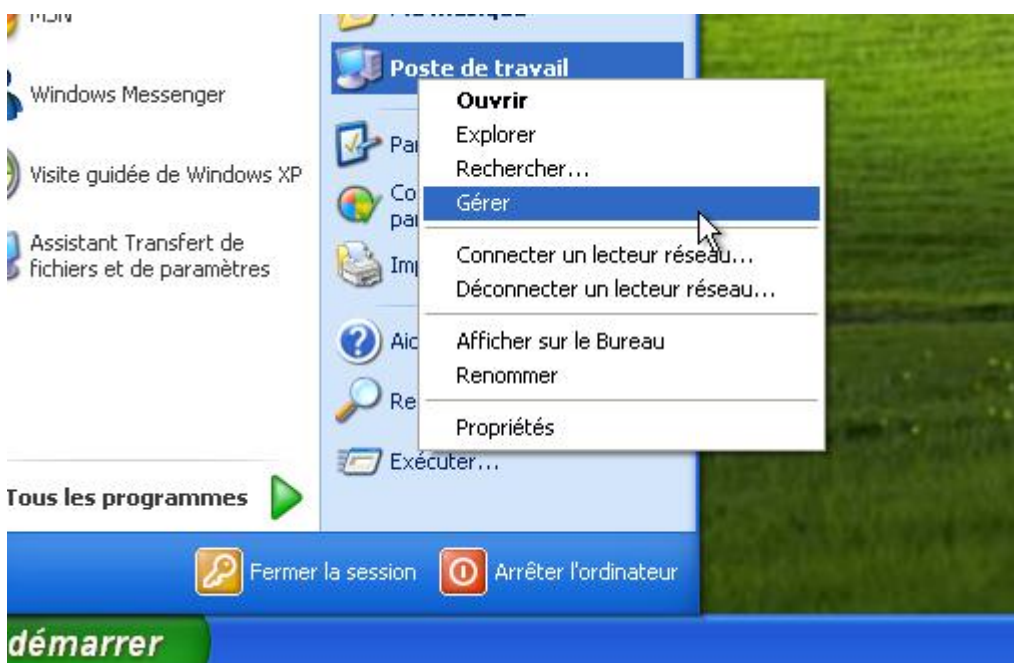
MSN

Windows Messenger

Visite guidée de Windows XP

Assistant Transfert de fichiers et de paramètres

Tous les programmes

Ma musique

Poste de travail

Pa

Co
pa

Im

Aic

Re

Exécuter...

Ouvrir
Explorer
Rechercher...
Gérer
Connecter un lecteur réseau...
Déconnecter un lecteur réseau...
Afficher sur le Bureau
Renommer
Propriétés

Fermer la session

Arrêter l'ordinateur

démarrer